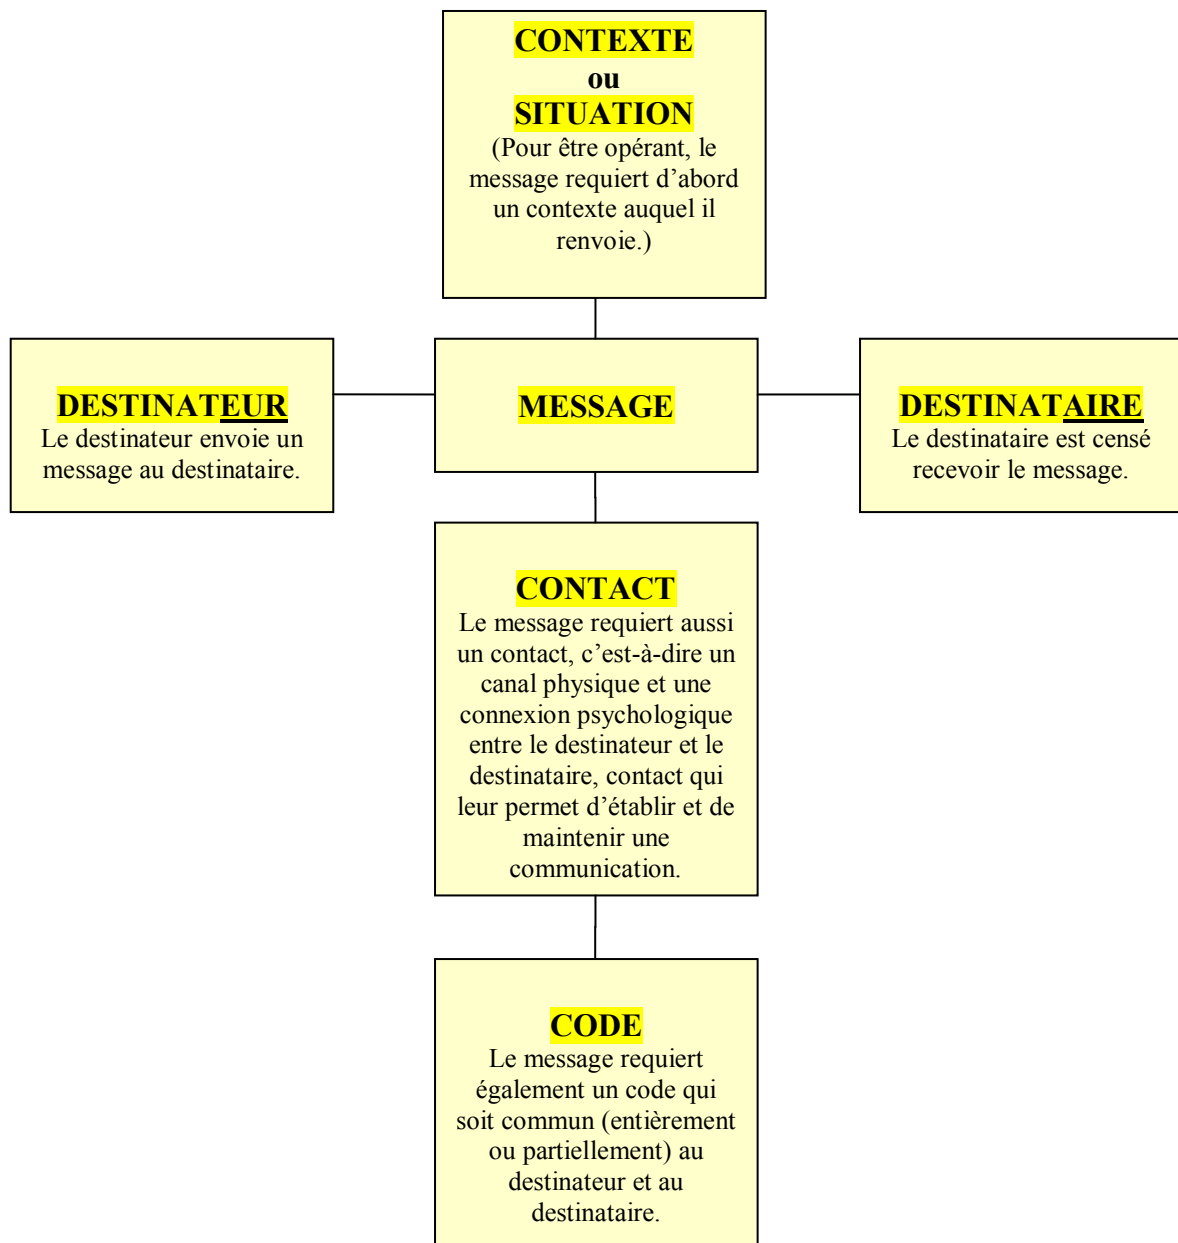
CONTEXTE
ou
SITUATION
(Pour être opérant, le message requiert d'abord un contexte auquel il renvoie.)

DESTINATEUR
Le destinateur envoie un message au destinataire.

MESSAGE

DESTINATAIRE
Le destinataire est censé recevoir le message.

CONTACT
Le message requiert aussi un contact, c'est-à-dire un canal physique et une connexion psychologique entre le destinateur et le destinataire, contact qui leur permet d'établir et de maintenir une communication.

CODE
Le message requiert également un code qui soit commun (entièrement ou partiellement) au destinateur et au destinataire.